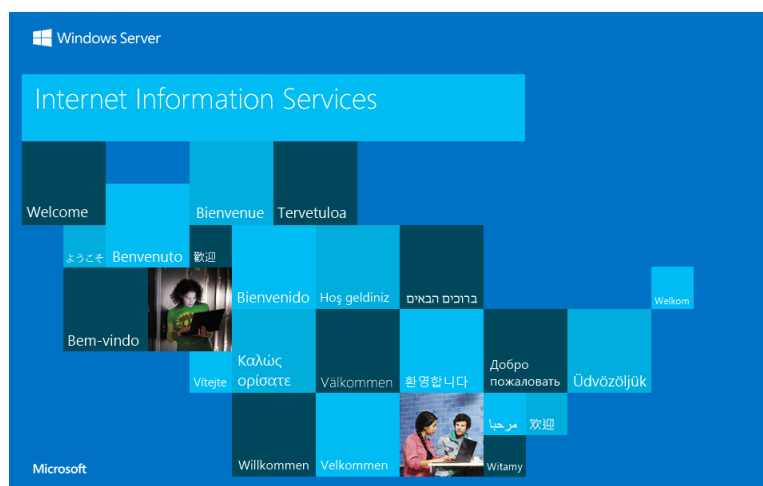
Windows Server

Internet Information Services

Welcome

Bienvenue

Tervetuloa

ようこそ

Benvenuto

歡迎

Bienvenido

Hoş geldiniz

ברוכים הבאים

Welkom

Bem-vindo

Vitejte

Καλώς ορίσατε

Välkommen

환영합니다

Добро пожаловать

Üdvözöljük

مرحبا

欢迎

Willkommen

Velkommen

Witamy

Microsoft